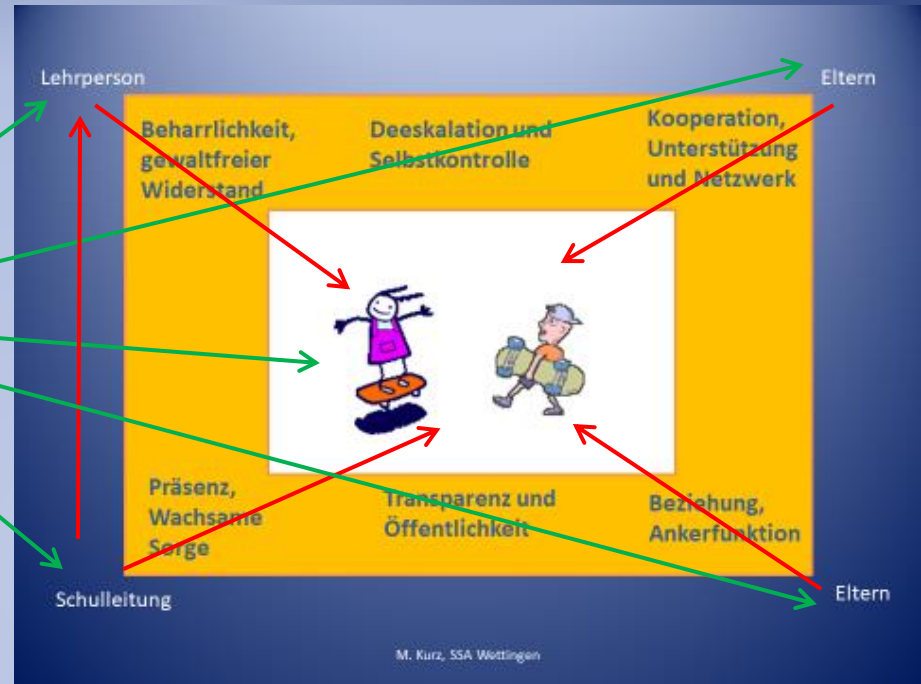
Lehrperson

Eltern

Beharrlichkeit, gewaltfreier Widerstand

Deeskalation und Selbstkontrolle

Kooperation, Unterstützung und Netzwerk

Präsenz, Wachsame Sorge

Transparenz und Öffentlichkeit

Beziehung, Ankerfunktion

Schulleitung

Eltern

M. Kurz, SSA Wettingen